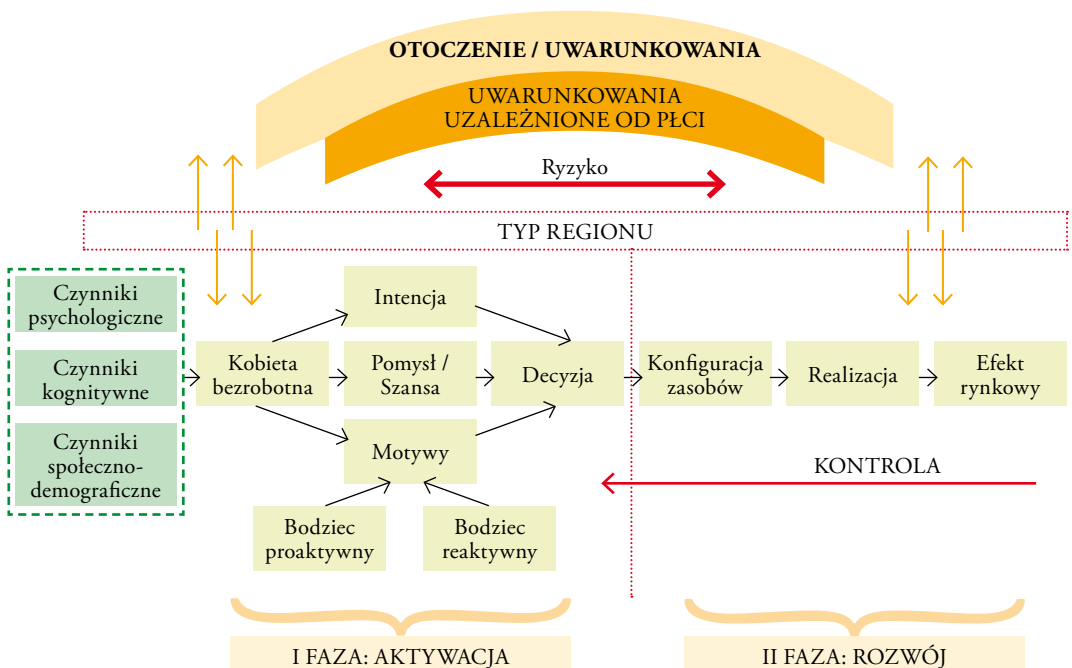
OTOCZENIE / UWARUNKOWANIA

UWARUNKOWANIA
UZALEŻNIONE OD PŁCI

Ryzyko

TYP REGIONU

Czynniki psychologiczne

Czynniki kognitywne

Czynniki społeczno-demograficzne

Kobieta bezrobotna

Intencja

Pomysł / Szansa

Motywy

Decyzja

Konfiguracja zasobów

Realizacja

Efekt rynkowy

KONTROLA

Bodziec proaktywny

Bodziec reaktywny

I FAZA: AKTYWACJA

II FAZA: ROZWÓJ